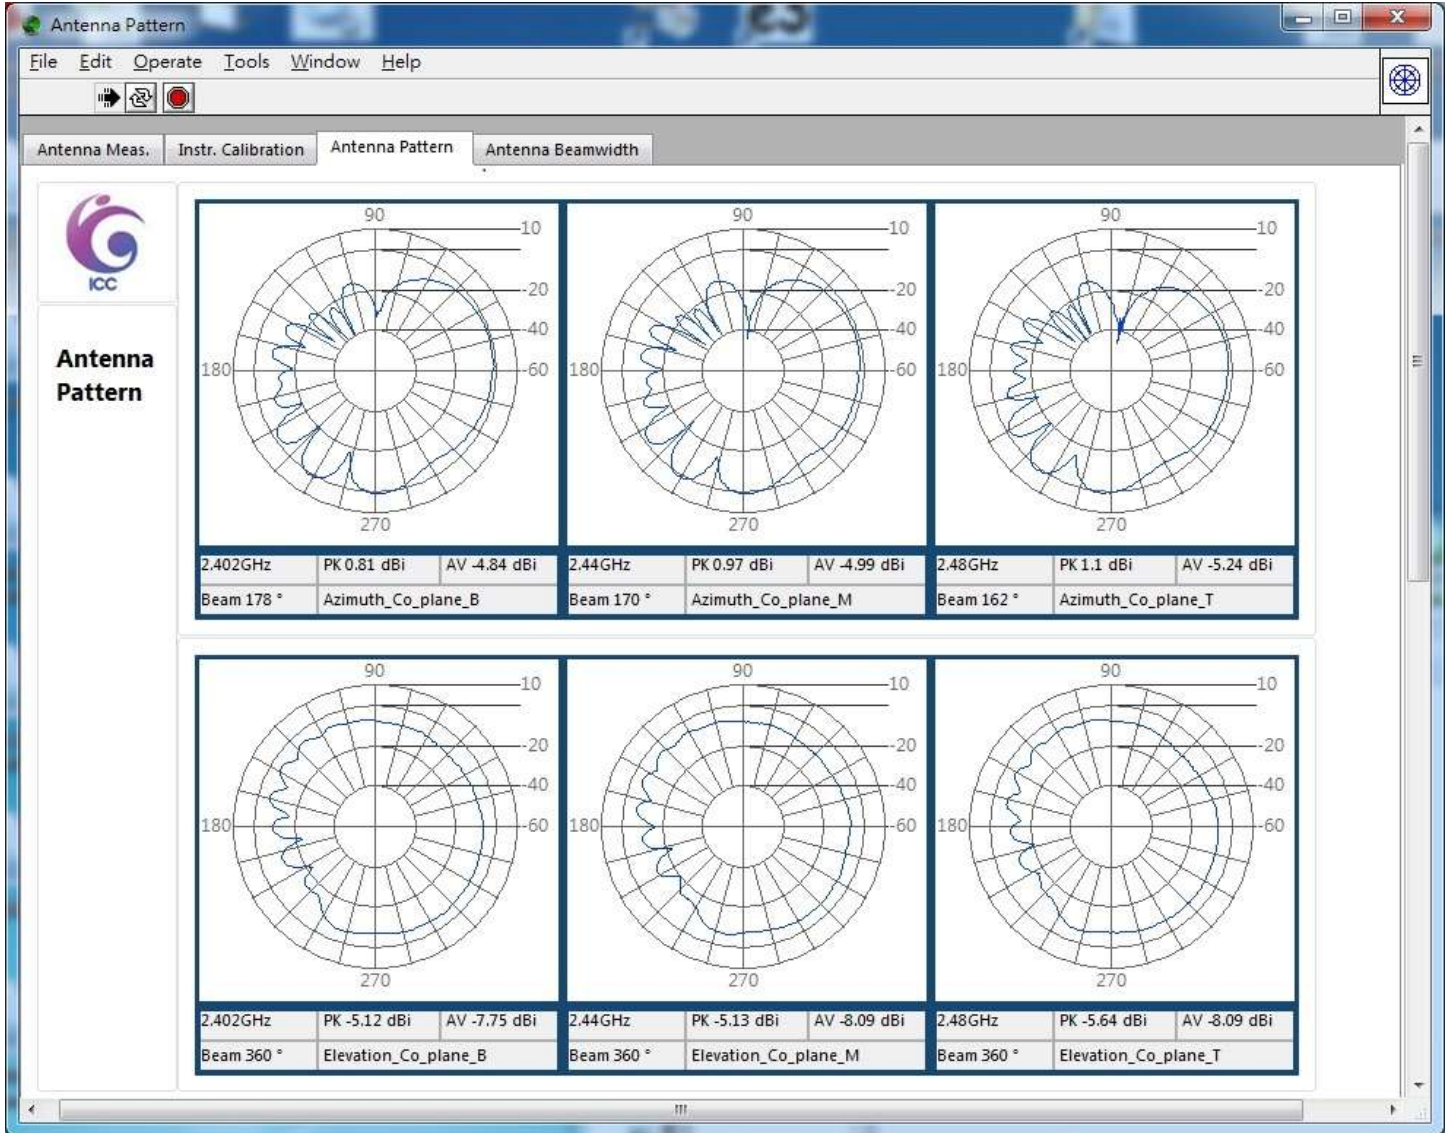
Antenna Pattern

File Edit Operate Tools Window Help

Antenna Meas. Instr. Calibration Antenna Pattern Antenna Beamwidth

ICC

Antenna Pattern

90 -10 -20 -40 -60 180 270

| 2.402GHz | PK 0.81 dBi | AV -4.84 dBi |
|---|---|---|
| Beam 178 ° | Azimuth_Co_plane_B | |

90 -10 -20 -40 -60 180 270

| 2.44GHz | PK 0.97 dBi | AV -4.99 dBi |
|---|---|---|
| Beam 170 ° | Azimuth_Co_plane_M | |

90 -10 -20 -40 -60 180 270

| 2.48GHz | PK 1.1 dBi | AV -5.24 dBi |
|---|---|---|
| Beam 162 ° | Azimuth_Co_plane_T | |

90 -10 -20 -40 -60 180 270

| 2.402GHz | PK -5.12 dBi | AV -7.75 dBi |
|---|---|---|
| Beam 360 ° | Elevation_Co_plane_B | |

90 -10 -20 -40 -60 180 270

| 2.44GHz | PK -5.13 dBi | AV -8.09 dBi |
|---|---|---|
| Beam 360 ° | Elevation_Co_plane_M | |

90 -10 -20 -40 -60 180 270

| 2.48GHz | PK -5.64 dBi | AV -8.09 dBi |
|---|---|---|
| Beam 360 ° | Elevation_Co_plane_T | |